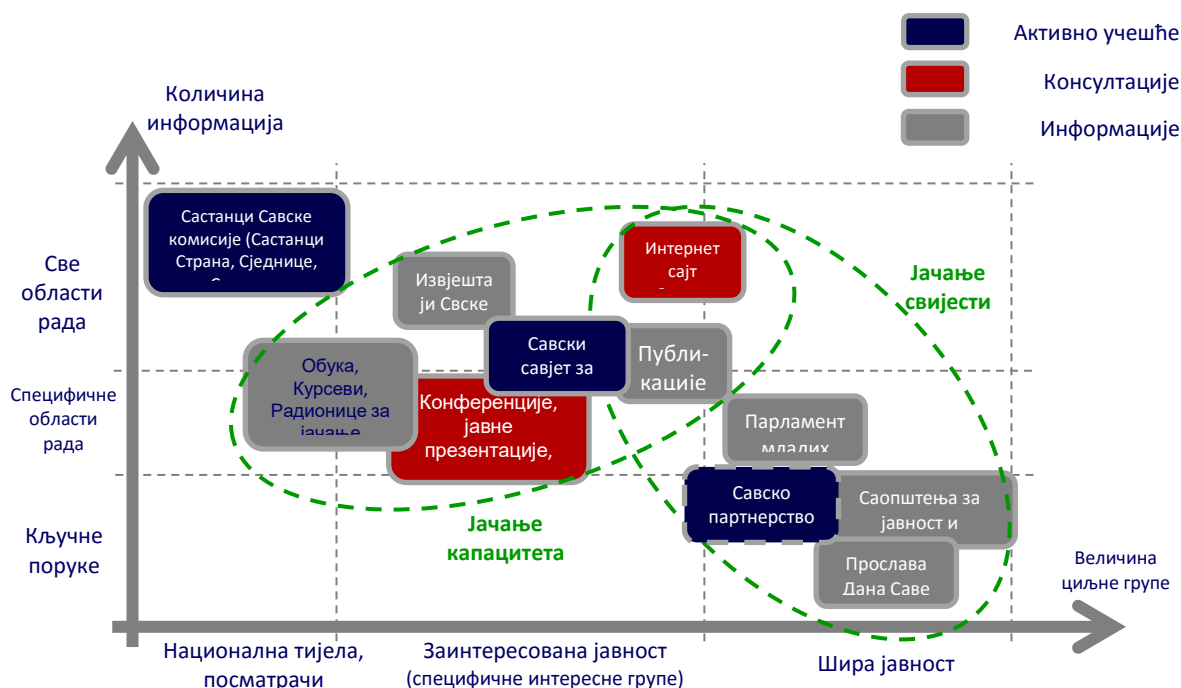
Активно учешће
Консултације
Информације

Количина информација

Све области рада

Специфичне области рада

Кључне поруке

Сaстанци Савске комисије (Састанци Страна, Сједнице, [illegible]

Извјешта ји Свске

Интернет сајт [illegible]

Јачање свијести

Савски савјет за

Публи- кациие

Обука, Курсеви, Радионице за јачање

Конференције, јавне презентације,

Парламент младих

Савско партнерство

Саопштења за јавност и

Прослава Дана Саве

Јачање капацитета

Величина циљне групе

Национална тијела, посматрачи

Заинтересована јавност (специфичне интересне групе)

Шира јавност